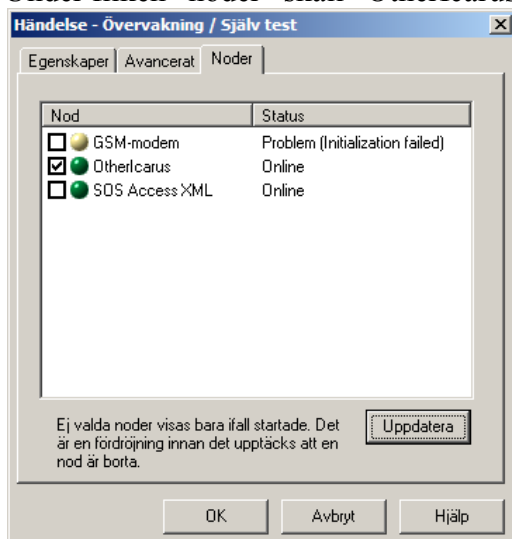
Under fliken "noder" skall "OtherIcarus"

Händelse - Övervakning / Själv test

Egenskaper | Avancerat | Noder

| Nod | Status |
|---|---|
| GSM-modem | Problem (Initialization failed) |
| OtherIcarus | Online |
| SOS Access XML | Online |

Ej valda noder visas bara ifall startade. Det är en fördröjning innan det upptäcks att en nod är borta.

Uppdatera

OK

Avbryt

Hjälp